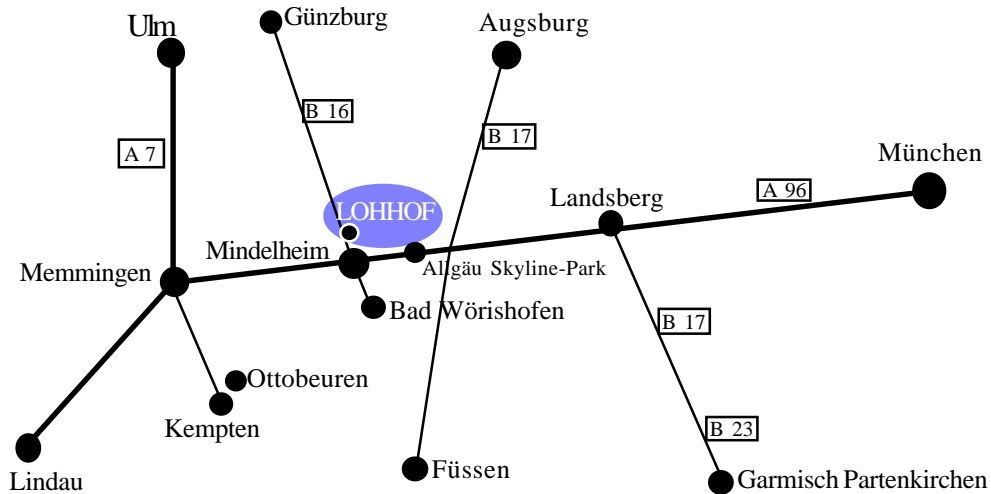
Ulm

Günzburg

Augsburg

B 16

A 7

B 17

München

LOHHOF

Landsberg

A 96

Mindelheim

Allgäu Skyline-Park

Memmingen

Bad Wörishofen

B 17

Ottobeuren

Kempten

B 23

Lindau

Füssen

Garmisch Partenkirchen